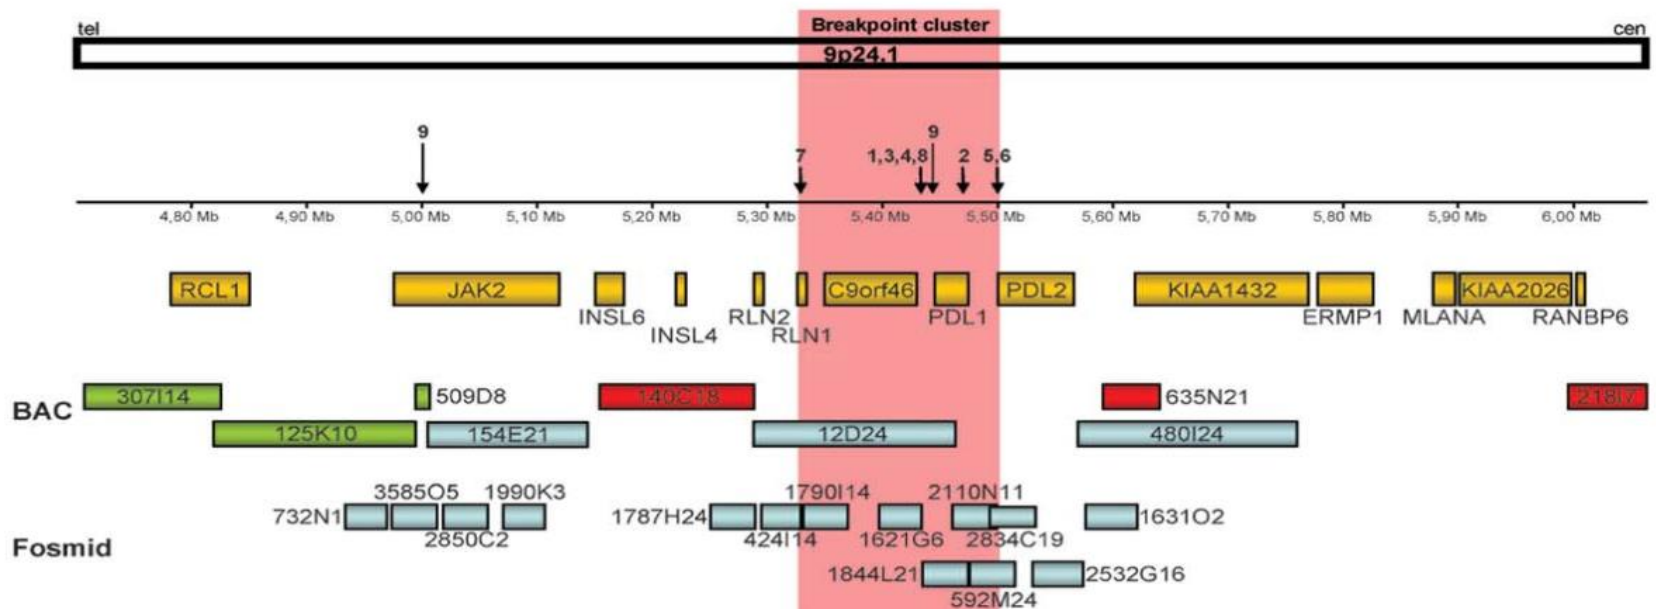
tel Breakpoint cluster cen
9p24.1

9
7
1,3,4,8
9
2
5,6

4,80 Mb 4,90 Mb 5,00 Mb 5,10 Mb 5,20 Mb 5,30 Mb 5,40 Mb 5,50 Mb 5,60 Mb 5,70 Mb 5,80 Mb 5,90 Mb 6,00 Mb

RCL1 JAK2 C9orf46 PDL2 KIAA1432 KIAA2026
INSL6 INSL4 RLN2 RLN1 PDL1 ERMP1 MLANA RANBP6

BAC
307I14 509D8 140C18 635N21 218I7
125K10 154E21 12D24 480I24

Fosmid
3585O5 1990K3 1790I14 2110N11
732N1 1787H24 1631O2
2850C2 424I14 1621G6 2834C19
1844L21 2532G16
592M24